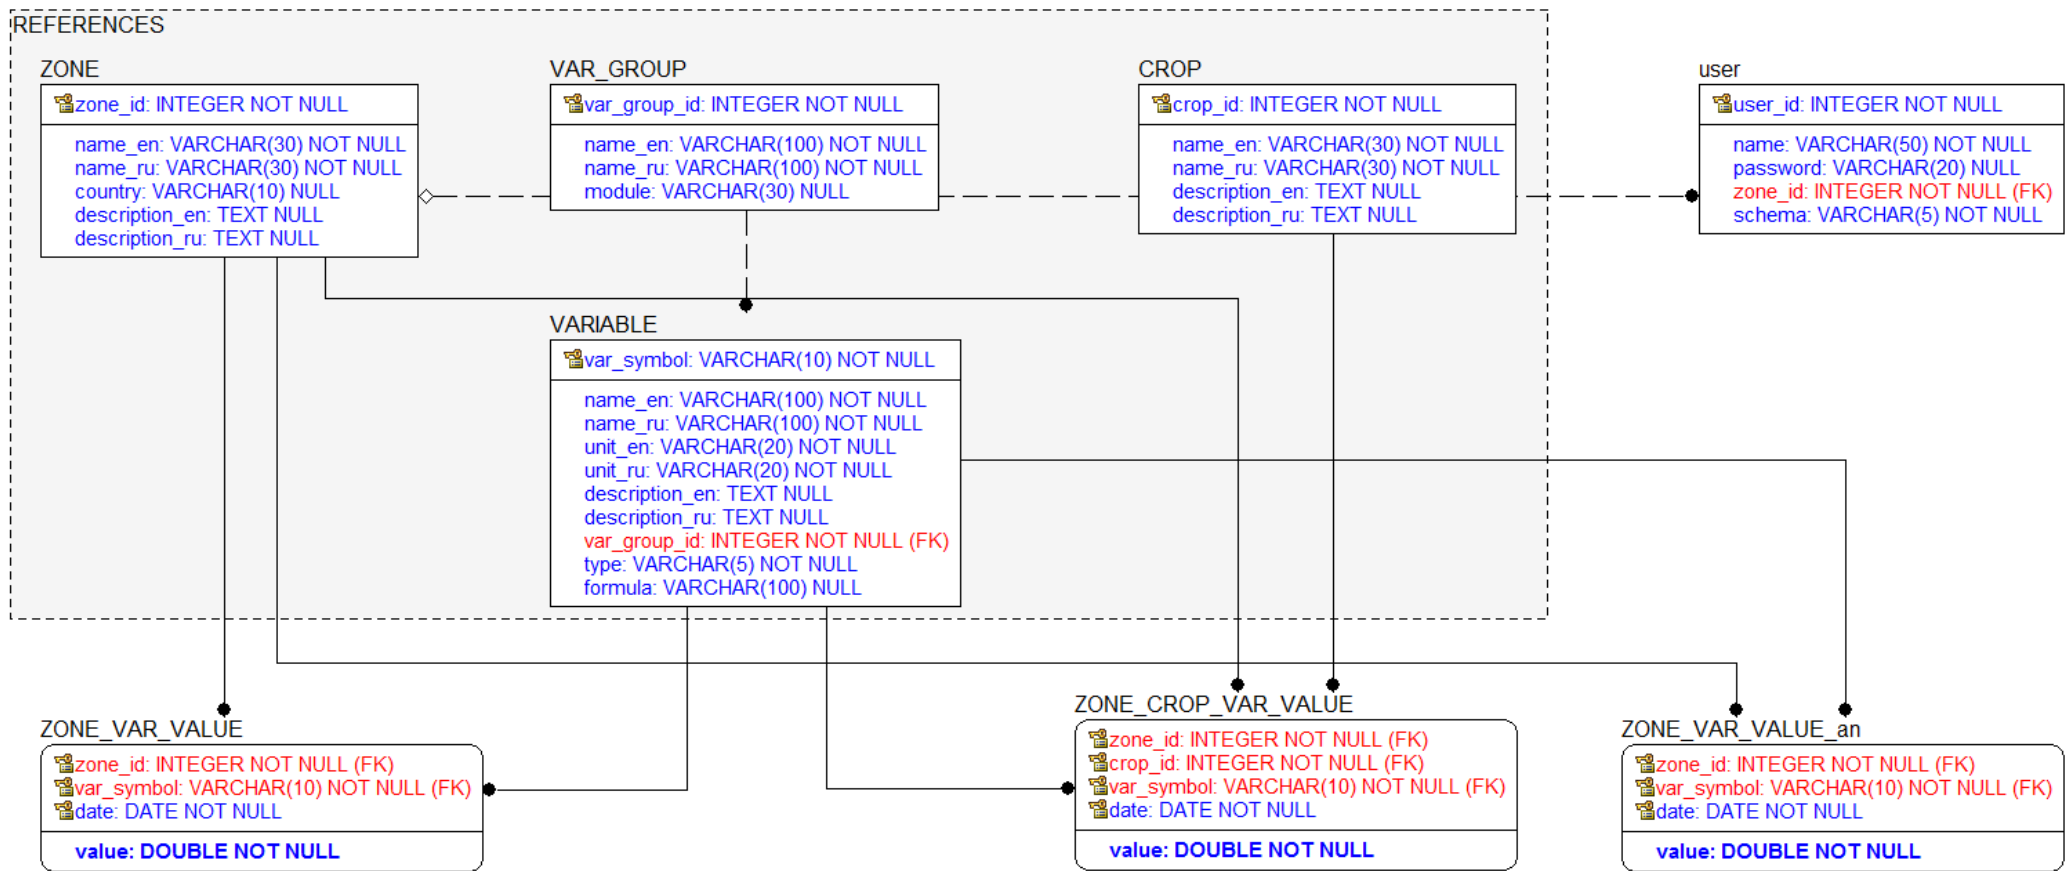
REFERENCES

ZONE

zone_id: INTEGER NOT NULL

name_en: VARCHAR(30) NOT NULL
name_ru: VARCHAR(30) NOT NULL
country: VARCHAR(10) NULL
description_en: TEXT NULL
description_ru: TEXT NULL

VAR_GROUP

var_group_id: INTEGER NOT NULL

name_en: VARCHAR(100) NOT NULL
name_ru: VARCHAR(100) NOT NULL
module: VARCHAR(30) NULL

CROP

crop_id: INTEGER NOT NULL

name_en: VARCHAR(30) NOT NULL
name_ru: VARCHAR(30) NOT NULL
description_en: TEXT NULL
description_ru: TEXT NULL

user

user_id: INTEGER NOT NULL

name: VARCHAR(50) NOT NULL
password: VARCHAR(20) NULL
zone_id: INTEGER NOT NULL (FK)
schema: VARCHAR(5) NOT NULL

VARIABLE

var_symbol: VARCHAR(10) NOT NULL

name_en: VARCHAR(100) NOT NULL
name_ru: VARCHAR(100) NOT NULL
unit_en: VARCHAR(20) NOT NULL
unit_ru: VARCHAR(20) NOT NULL
description_en: TEXT NULL
description_ru: TEXT NULL
var_group_id: INTEGER NOT NULL (FK)
type: VARCHAR(5) NOT NULL
formula: VARCHAR(100) NULL

ZONE_VAR_VALUE

zone_id: INTEGER NOT NULL (FK)
var_symbol: VARCHAR(10) NOT NULL (FK)
date: DATE NOT NULL

value: DOUBLE NOT NULL

ZONE_CROP_VAR_VALUE

zone_id: INTEGER NOT NULL (FK)
crop_id: INTEGER NOT NULL (FK)
var_symbol: VARCHAR(10) NOT NULL (FK)
date: DATE NOT NULL

value: DOUBLE NOT NULL

ZONE_VAR_VALUE_an

zone_id: INTEGER NOT NULL (FK)
var_symbol: VARCHAR(10) NOT NULL (FK)
date: DATE NOT NULL

value: DOUBLE NOT NULL